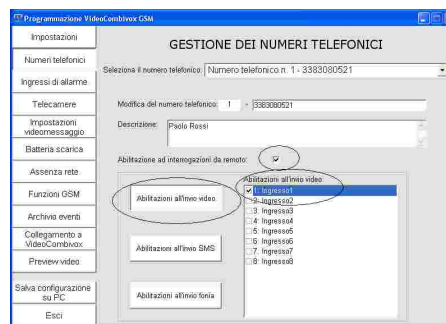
Programmazione VideoCombivox GSM

Impostazioni
Numeri telefonici
Ingressi di allarme
Telecamere
Impostazioni videomessaggio
Batteria scarica
Assenza rete
Funzioni GSM
Archivio eventi
Collegamento a VideoCombivox
Preview video
Salva configurazione su PC
Esci

GESTIONE DEI NUMERI TELEFONICI

Seleziona il numero telefonico: Numero telefonico n. 1 - 3383080521

Modifica del numero telefonico: 1 - 3383080521

Descrizione: Paolo Rossi

Abilitazione ad interrogazioni da remoto: ☑

Abilitazioni all'invio video

Abilitazioni all'invio SMS

Abilitazioni all'invio fonia

Abilitazioni all'invio video:
☑ 1: Ingresso1
☐ 2: Ingresso2
☐ 3: Ingresso3
☐ 4: Ingresso4
☐ 5: Ingresso5
☐ 6: Ingresso6
☐ 7: Ingresso7
☐ 8: Ingresso8